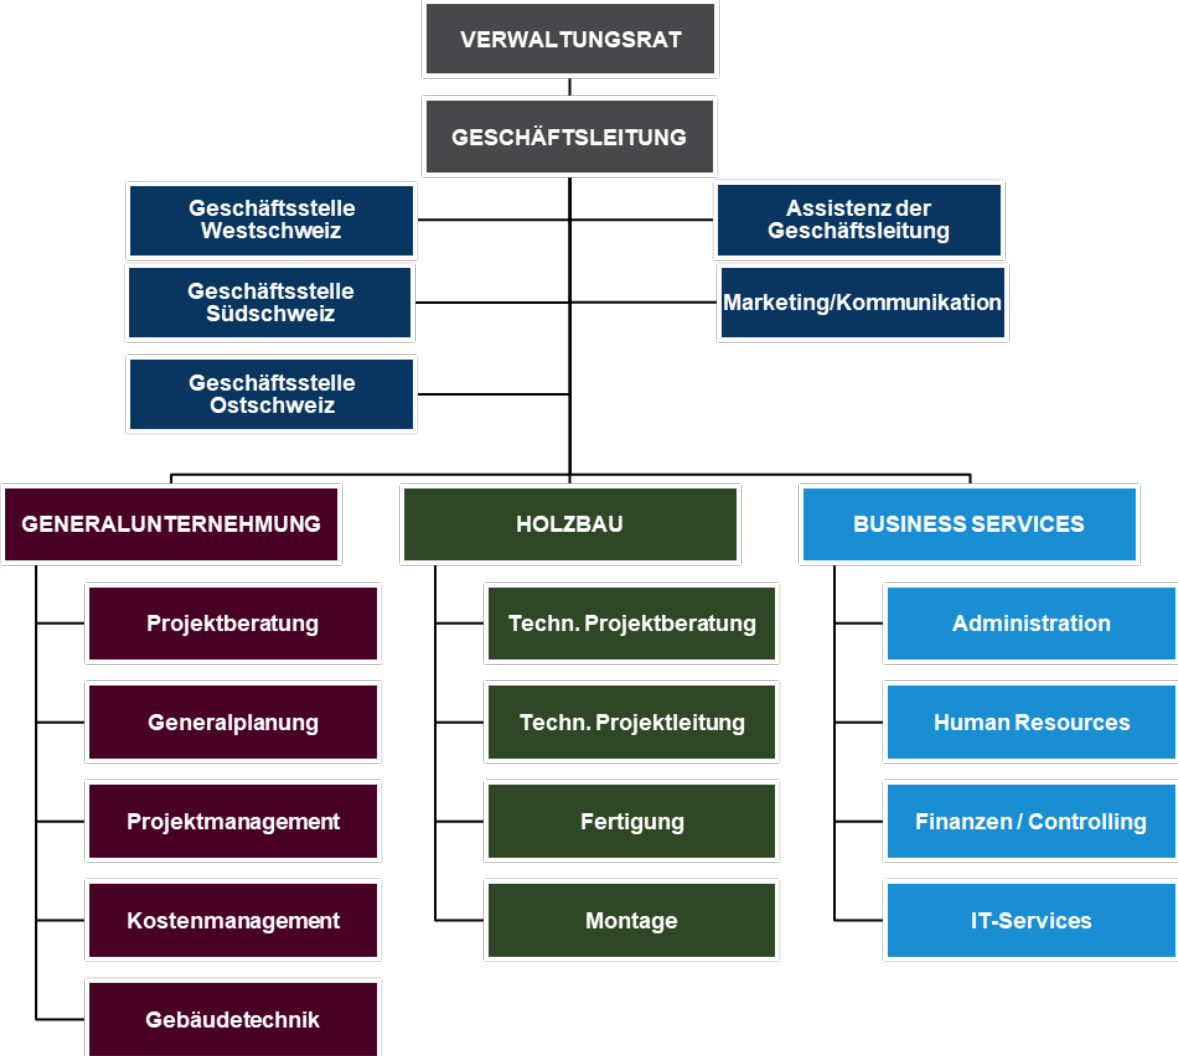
VERWALTUNGSRAT

GESCHÄFTSLEITUNG

Geschäftsstelle Westschweiz

Assistenz der Geschäftsleitung

Geschäftsstelle Südschweiz

Marketing/Kommunikation

Geschäftsstelle Ostschweiz

GENERALUNTERNEHMUNG

Projektberatung

Generalplanung

Projektmanagement

Kostenmanagement

Gebäudetechnik

HOLZBAU

Techn. Projektberatung

Techn. Projektleitung

Fertigung

Montage

BUSINESS SERVICES

Administration

Human Resources

Finanzen / Controlling

IT-Services